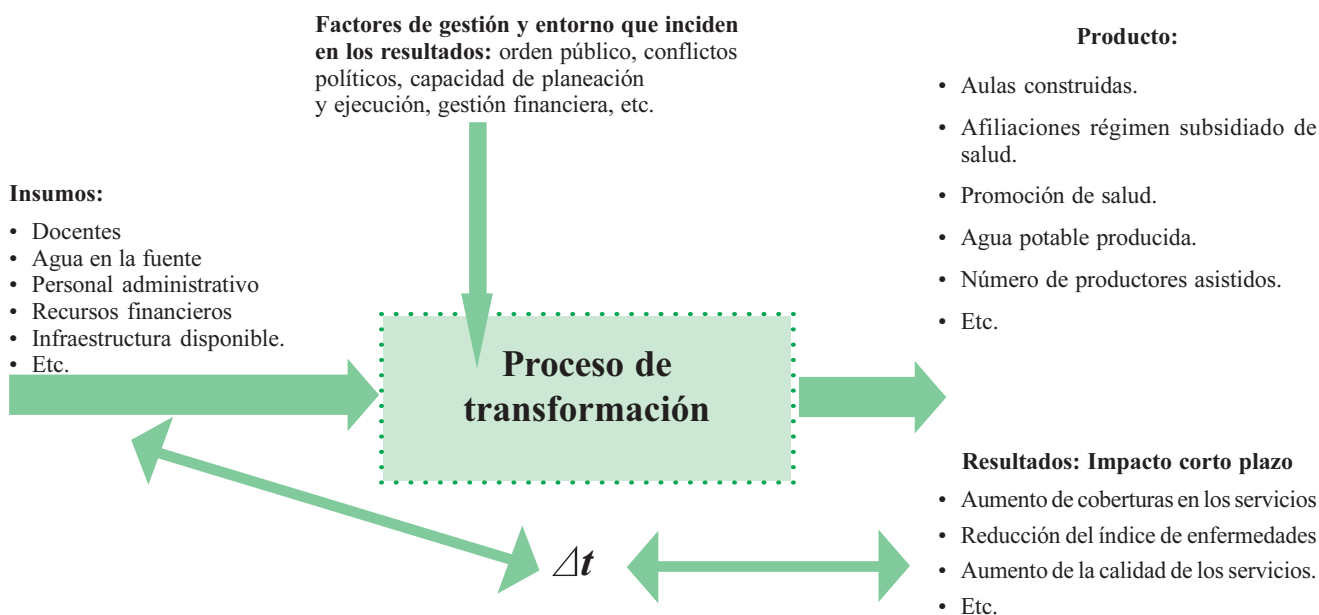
**Factores de gestión y entorno que inciden en los resultados:** orden público, conflictos políticos, capacidad de planeación y ejecución, gestión financiera, etc.

**Producto:**

- Aulas construidas.
- Afiliaciones régimen subsidiado de salud.
- Promoción de salud.
- Agua potable producida.
- Número de productores asistidos.
- Etc.

**Insumos:**

- Docentes
- Agua en la fuente
- Personal administrativo
- Recursos financieros
- Infraestructura disponible.
- Etc.

**Proceso de transformación**

**Resultados: Impacto corto plazo**

- Aumento de coberturas en los servicios
- Reducción del índice de enfermedades
- Aumento de la calidad de los servicios.
- Etc.

$\Delta t$